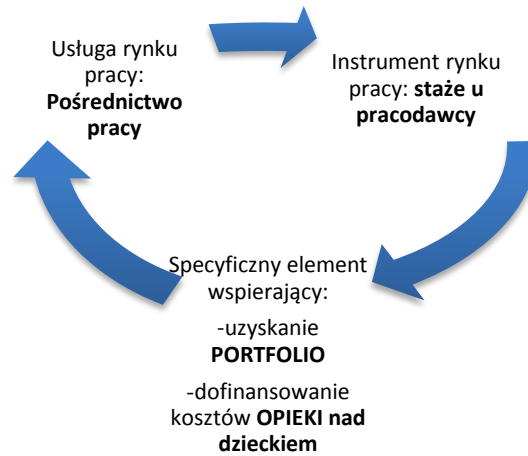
Usługa rynku pracy: **Pośrednictwo pracy**

Instrument rynku pracy: **staże u pracodawcy**

Specyficzny element wspierający:

-uzyskanie **PORTFOLIO**

-dofinansowanie kosztów **OPIEKI nad dzieckiem**